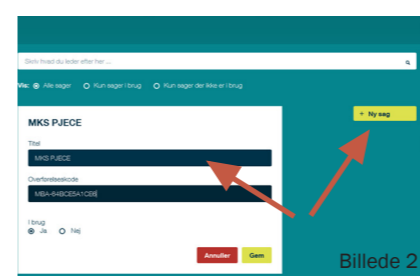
Skriv hvad du leder efter her ...

Vis: Alle sager Kun sager i brug Kun sager der ikke er i brug

+ Ny sag

MKS PJECE

Titel

MKS PJECE

Overførselseskode

MBA-64BCE5A1CEB

I brug

Ja Nej

Annuller Gem

Billede 2